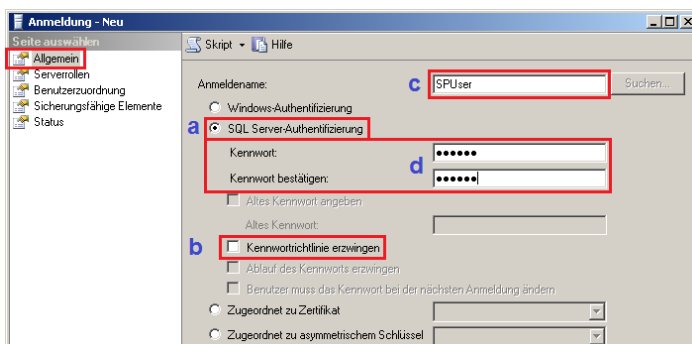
Anmeldung - Neu

Seite auswählen
Allgemein
Serverrollen
Benutzerzuordnung
Sicherungsfähige Elemente
Status

Skript Hilfe

Anmeldename:
c
SPUser
Suchen...

Windows-Authentifizierung
a
SQL Server-Authentifizierung
Kennwort:
d
●●●●●●
Kennwort bestätigen:
●●●●●●
Altes Kennwort angeben
Altes Kennwort:
b
Kennwortrichtlinie erzwingen
Ablauf des Kennworts erzwingen
Benutzer muss das Kennwort bei der nächsten Anmeldung ändern
Zugeordnet zu Zertifikat
Zugeordnet zu asymmetrischem Schlüssel